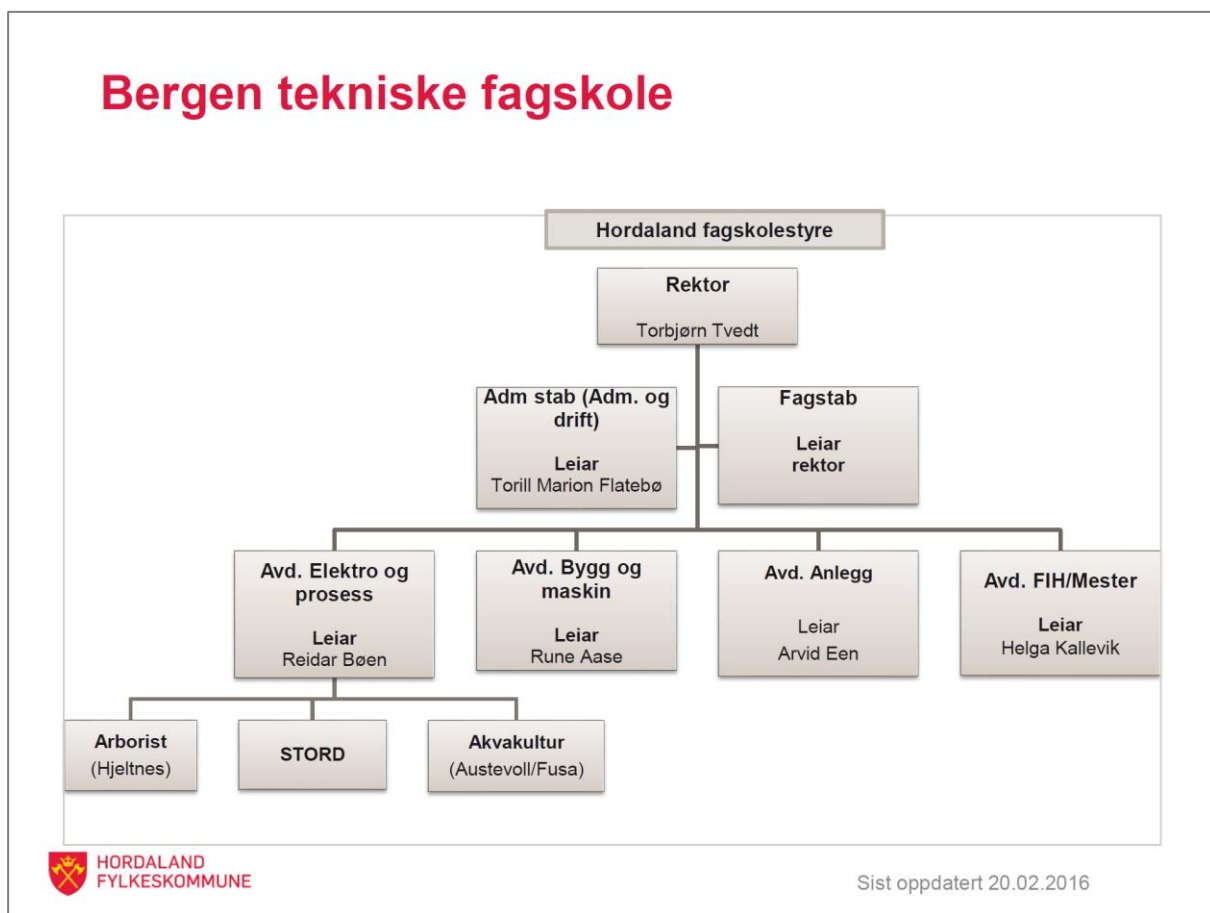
Bergen tekniske fagskole

Hordaland fagskolestyre

Rektor
Torbjørn Tvedt

Adm stab (Adm. og drift)
Leiar
Torill Marion Flatebø

Fagstab
Leiar
rektor

Avd. Elektro og prosess
Leiar
Reidar Bøen

Avd. Bygg og maskin
Leiar
Rune Aase

Avd. Anlegg
Leiar
Arvid Een

Avd. FIH/Mester
Leiar
Helga Kallevik

Arborist
(Hjeltnes)

STORD

Akvakultur
(Austevoll/Fusa)

HORDALAND
FYLKESKOMMUNE

Sist oppdatert 20.02.2016